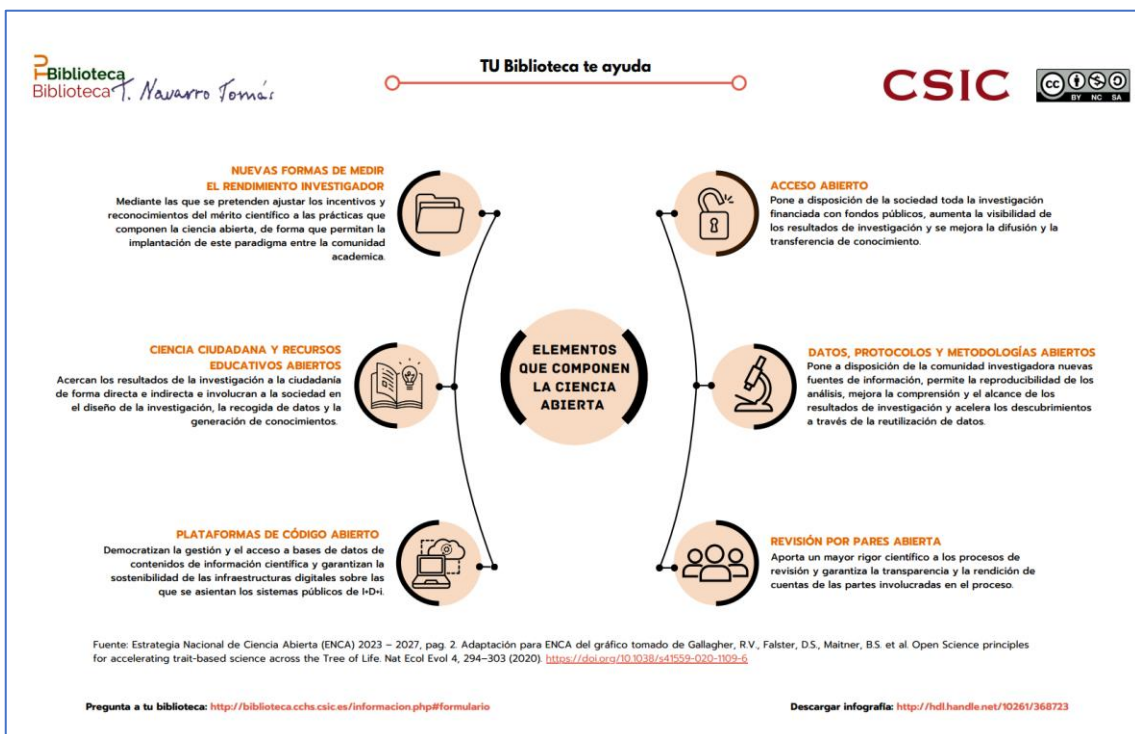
Biblioteca
Biblioteca T. Navarro Tomás

TU Biblioteca te ayuda

CSIC

BY NC SA

NUEVAS FORMAS DE MEDIR EL RENDIMIENTO INVESTIGADOR
Mediante las que se pretenden ajustar los incentivos y reconocimientos del mérito científico a las prácticas que componen la ciencia abierta, de forma que permitan la implantación de este paradigma entre la comunidad academica.

ACCESO ABIERTO
Pone a disposición de la sociedad toda la investigación financiada con fondos públicos, aumenta la visibilidad de los resultados de investigación y se mejora la difusión y la transferencia de conocimiento.

CIENCIA CIUDADANA Y RECURSOS EDUCATIVOS ABIERTOS
Acercan los resultados de la investigación a la ciudadanía de forma directa e indirecta e involucran a la sociedad en el diseño de la investigación, la recogida de datos y la generación de conocimientos.

ELEMENTOS QUE COMPONEN LA CIENCIA ABIERTA

DATOS, PROTOCOLOS Y METODOLOGÍAS ABIERTOS
Pone a disposición de la comunidad investigadora nuevas fuentes de información, permite la reproducibilidad de los análisis, mejora la comprensión y el alcance de los resultados de investigación y acelera los descubrimientos a través de la reutilización de datos.

PLATAFORMAS DE CÓDIGO ABIERTO
Democratizan la gestión y el acceso a bases de datos de contenidos de información científica y garantizan la sostenibilidad de las infraestructuras digitales sobre las que se asientan los sistemas públicos de I+D+i.

REVISIÓN POR PARES ABIERTA
Aporta un mayor rigor científico a los procesos de revisión y garantiza la transparencia y la rendición de cuentas de las partes involucradas en el proceso.

Fuente: Estrategia Nacional de Ciencia Abierta (ENCA) 2023 – 2027, pag. 2. Adaptación para ENCA del gráfico tomado de Gallagher, R.V., Falster, D.S., Maitner, B.S. et al. Open Science principles for accelerating trait-based science across the Tree of Life. Nat Ecol Evol 4, 294–303 (2020). https://doi.org/10.1038/s41559-020-1109-6

Pregunta a tu biblioteca: http://biblioteca.cchs.csic.es/informacion.php#formulario

Descargar infografía: http://hdl.handle.net/10261/368723